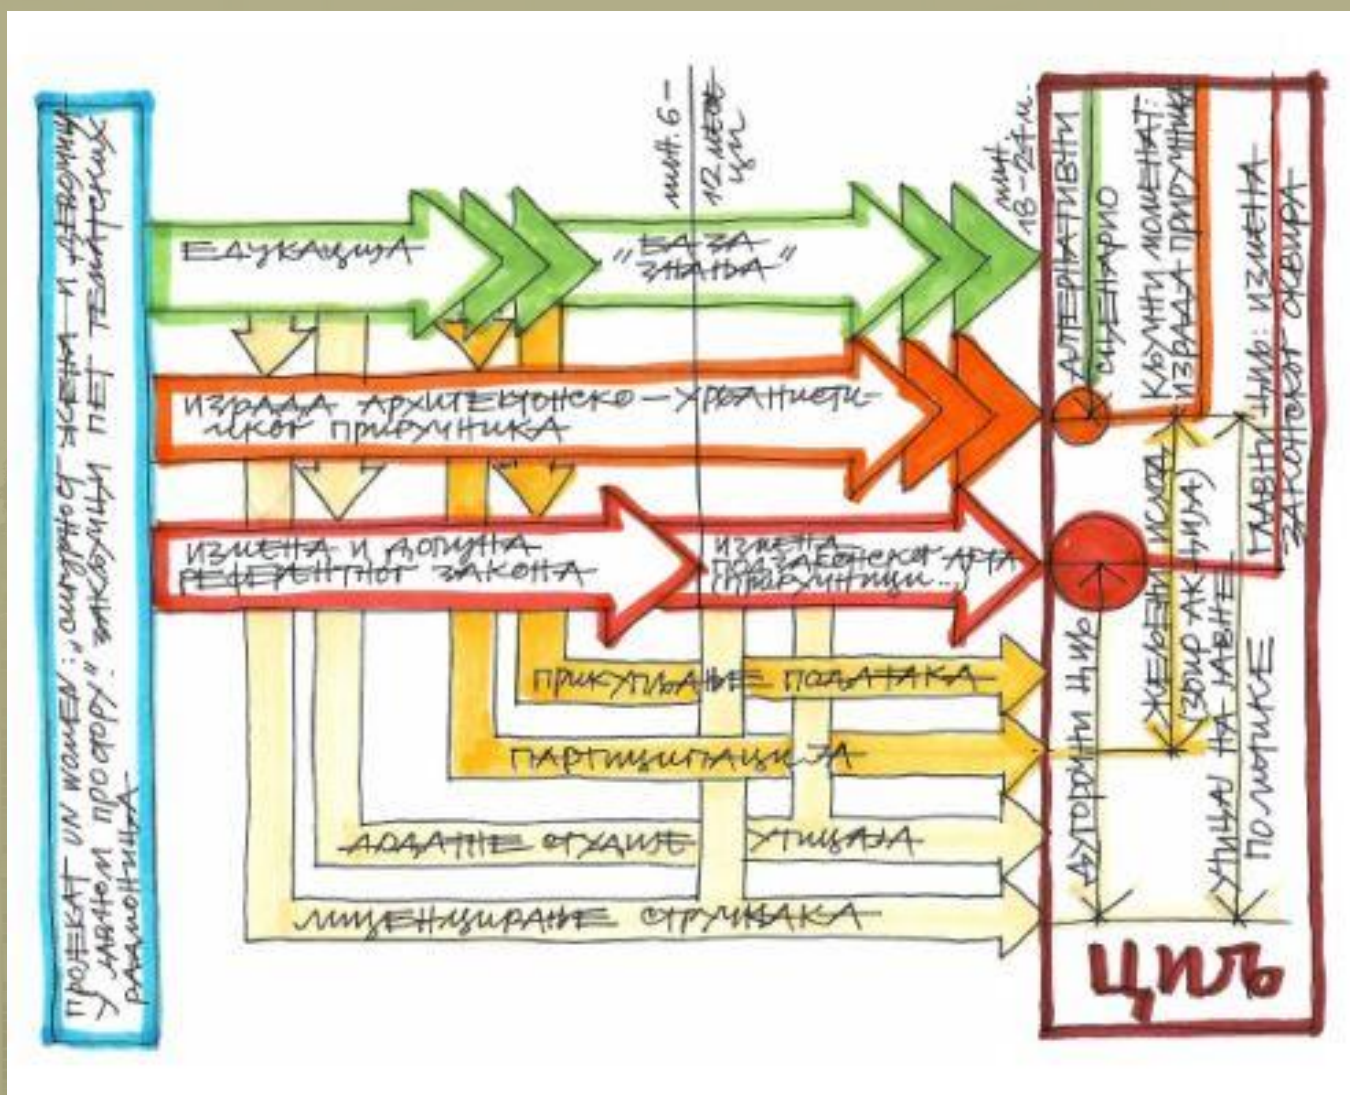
ПРОЈЕКАТ UN WOMEN: „ОДРЖИВОСТ ЖЕНА И ДЕВОЈЧИЦА У ЈАВНОМ ПРОСТОРУ" ЗАКЉУЧЦИ ПЕТ ТЕМАТСКИХ РАДИОНИЦА

ЕДУКАЦИЈА

„БАЗА ЗНАЊА"

мин. 6-12 месеци

мин. 18-24 м.

ИЗРАДА АРХИТЕКТОНСКО-УРБАНИСТИЧКОГ ПРИРУЧНИКА

ИЗМЕНА И ДОПУНА РЕФЕРЕНТНОГ ЗАКОНА

ИЗМЕНА ПОДЗАКОНСКИХ АКТА (ПРИРУЧНИЦИ...)

ПРИКУПЉАЊЕ ПОДАТАКА

ПАРТИЦИПАЦИЈА

ДОДАТНЕ СТУДИЈЕ

УТИЦАЈА

ЛИЦЕНЦИРАЊЕ СТРУЧЊАКА

АЛТЕРНАТИВНИ СЦЕНАРИО

КЉУЧНИ МОМЕНАТ: ИЗРАДА ПРИРУЧНИКА

ГЛАВНИ ЦИЉ: ИЗМЕНА ЗАКОНСКОГ ОКВИРА

ЖЕЉЕНИ ИСХОД (ЗБИР АКЦИЈА)

АУТОРОНИ ЦИЉ

УТИЦАЈ НА ЈАВНЕ ПОЛИТИКЕ

ЦИЉ